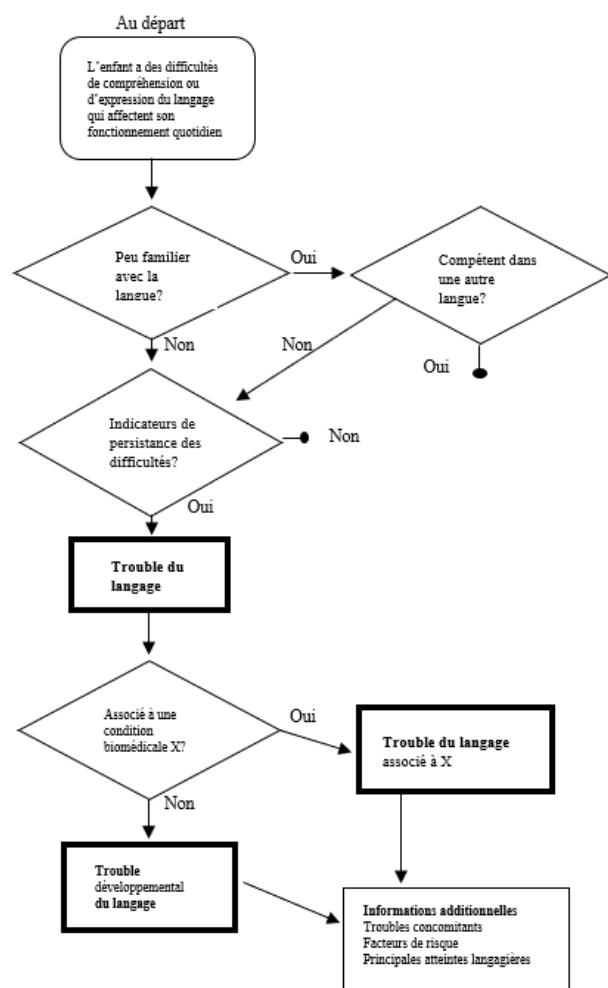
Au départ

L'enfant a des difficultés de compréhension ou d'expression du langage qui affectent son fonctionnement quotidien

Peu familier avec la langue?

Oui

Compétent dans une autre langue?

Non

Non

Oui

Indicateurs de persistance des difficultés?

Non

Oui

Trouble du langage

Associé à une condition biomédicale X?

Oui

Trouble du langage associé à X

Non

Trouble développemental du langage

Informations additionnelles
Troubles concomitants
Facteurs de risque
Principales atteintes langagières